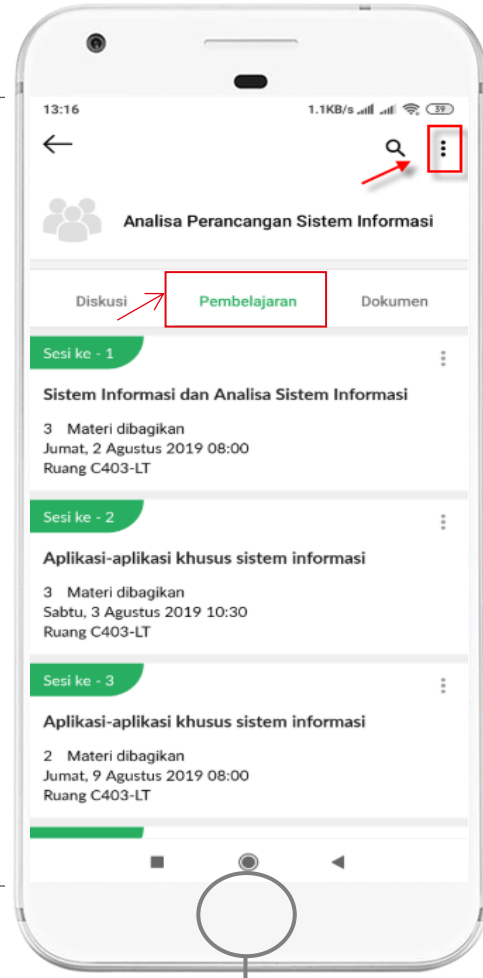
13:16

1.1KB/s 39

Analisa Perancangan Sistem Informasi

Diskusi

Pembelajaran

Dokumen

Sesi ke - 1

Sistem Informasi dan Analisa Sistem Informasi

3 Materi dibagikan
Jumat, 2 Agustus 2019 08:00
Ruang C403-LT

Sesi ke - 2

Aplikasi-aplikasi khusus sistem informasi

3 Materi dibagikan
Sabtu, 3 Agustus 2019 10:30
Ruang C403-LT

Sesi ke - 3

Aplikasi-aplikasi khusus sistem informasi

2 Materi dibagikan
Jumat, 9 Agustus 2019 08:00
Ruang C403-LT